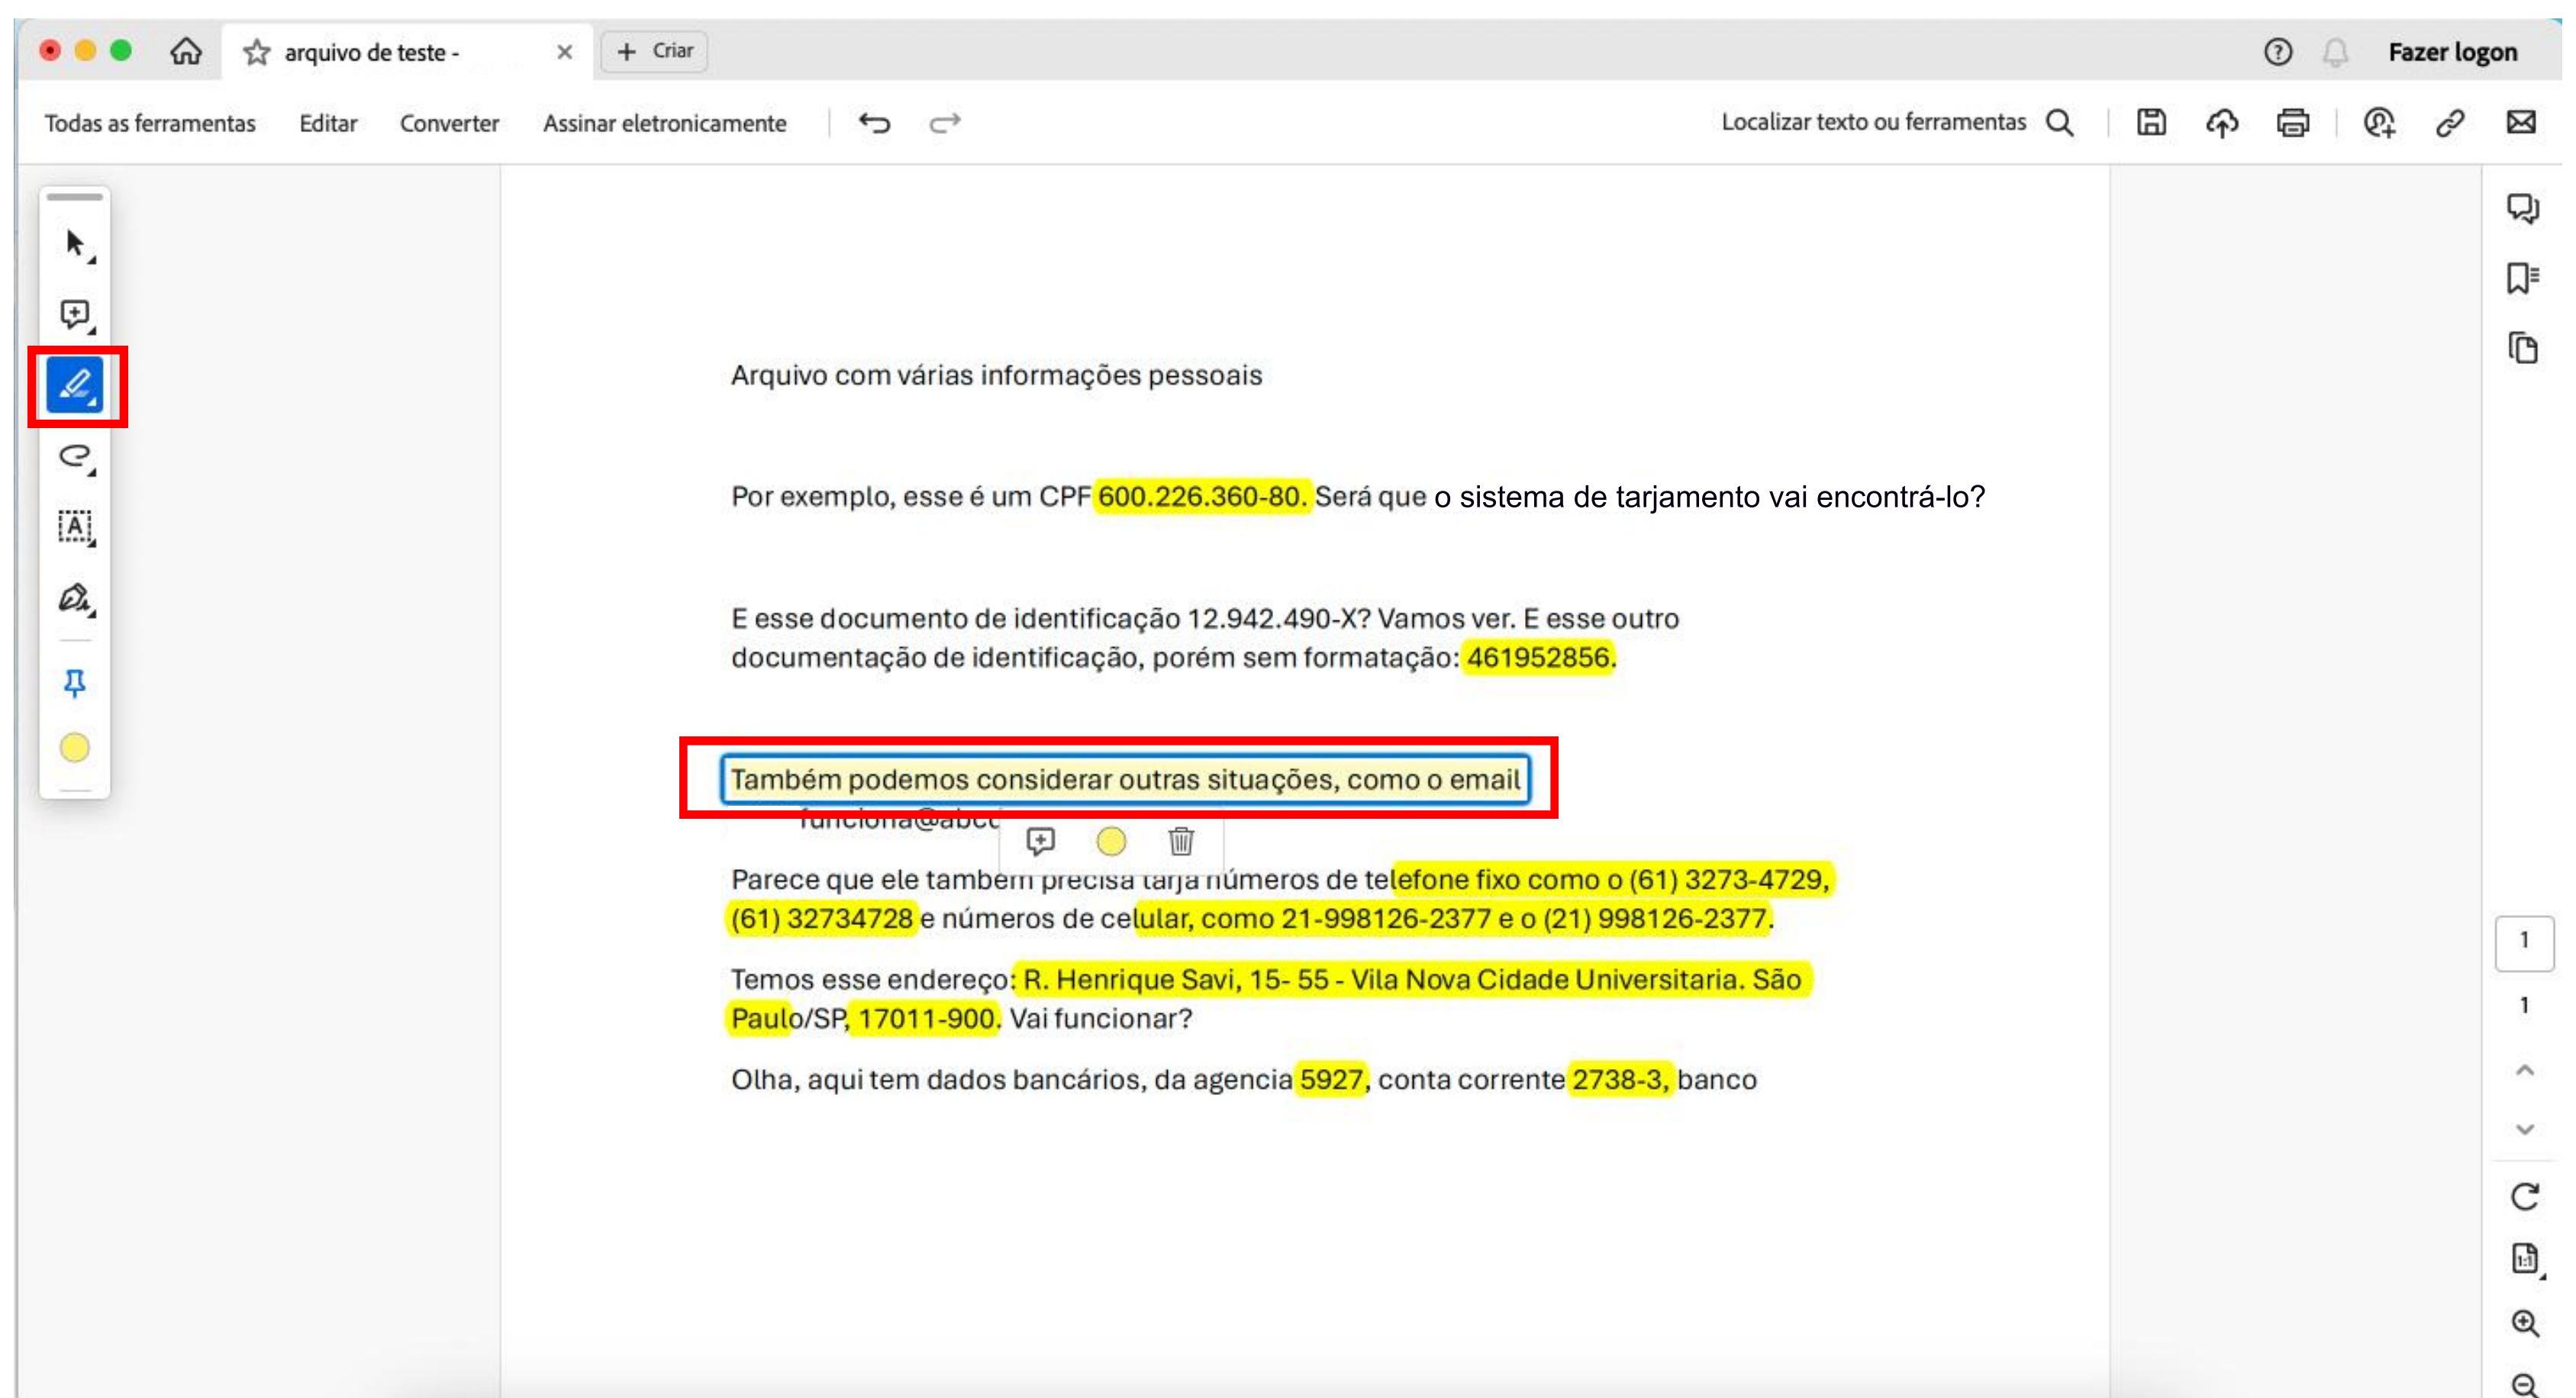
arquivo de teste -
Criar
Fazer logon
Todas as ferramentas Editar Converter Assinar eletronicamente
Localizar texto ou ferramentas

Arquivo com várias informações pessoais

Por exemplo, esse é um CPF 600.226.360-80. Será que o sistema de tarjamento vai encontrá-lo?

E esse documento de identificação 12.942.490-X? Vamos ver. E esse outro documentação de identificação, porém sem formatação: 461952856.

Também podemos considerar outras situações, como o email
funciona@abc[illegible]

Parece que ele também precisa tarja números de telefone fixo como o (61) 3273-4729, (61) 32734728 e números de celular, como 21-998126-2377 e o (21) 998126-2377.

Temos esse endereço: R. Henrique Savi, 15- 55 - Vila Nova Cidade Universitaria. São Paulo/SP, 17011-900. Vai funcionar?

Olha, aqui tem dados bancários, da agencia 5927, conta corrente 2738-3, banco

1
1